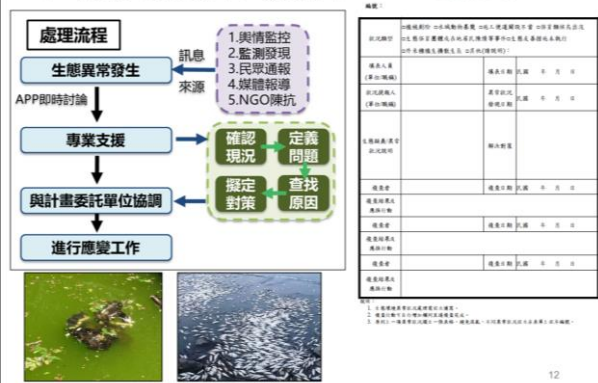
處理流程

生態異常發生

訊息
來源

1.輿情監控
2.監測發現
3.民眾通報
4.媒體報導
5.NGO陳抗

APP即時討論

專業支援

確認現況
定義問題
查找原因
擬定對策

與計畫委託單位協調

進行應變工作

編號：

| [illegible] | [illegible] |
|---|---|
| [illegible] | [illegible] |
| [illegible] | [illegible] |
| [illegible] | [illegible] |
| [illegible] | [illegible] |
| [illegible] | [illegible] |
| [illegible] | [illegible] |
| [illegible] | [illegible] |
| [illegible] | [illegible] |
| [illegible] | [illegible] |

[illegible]

12